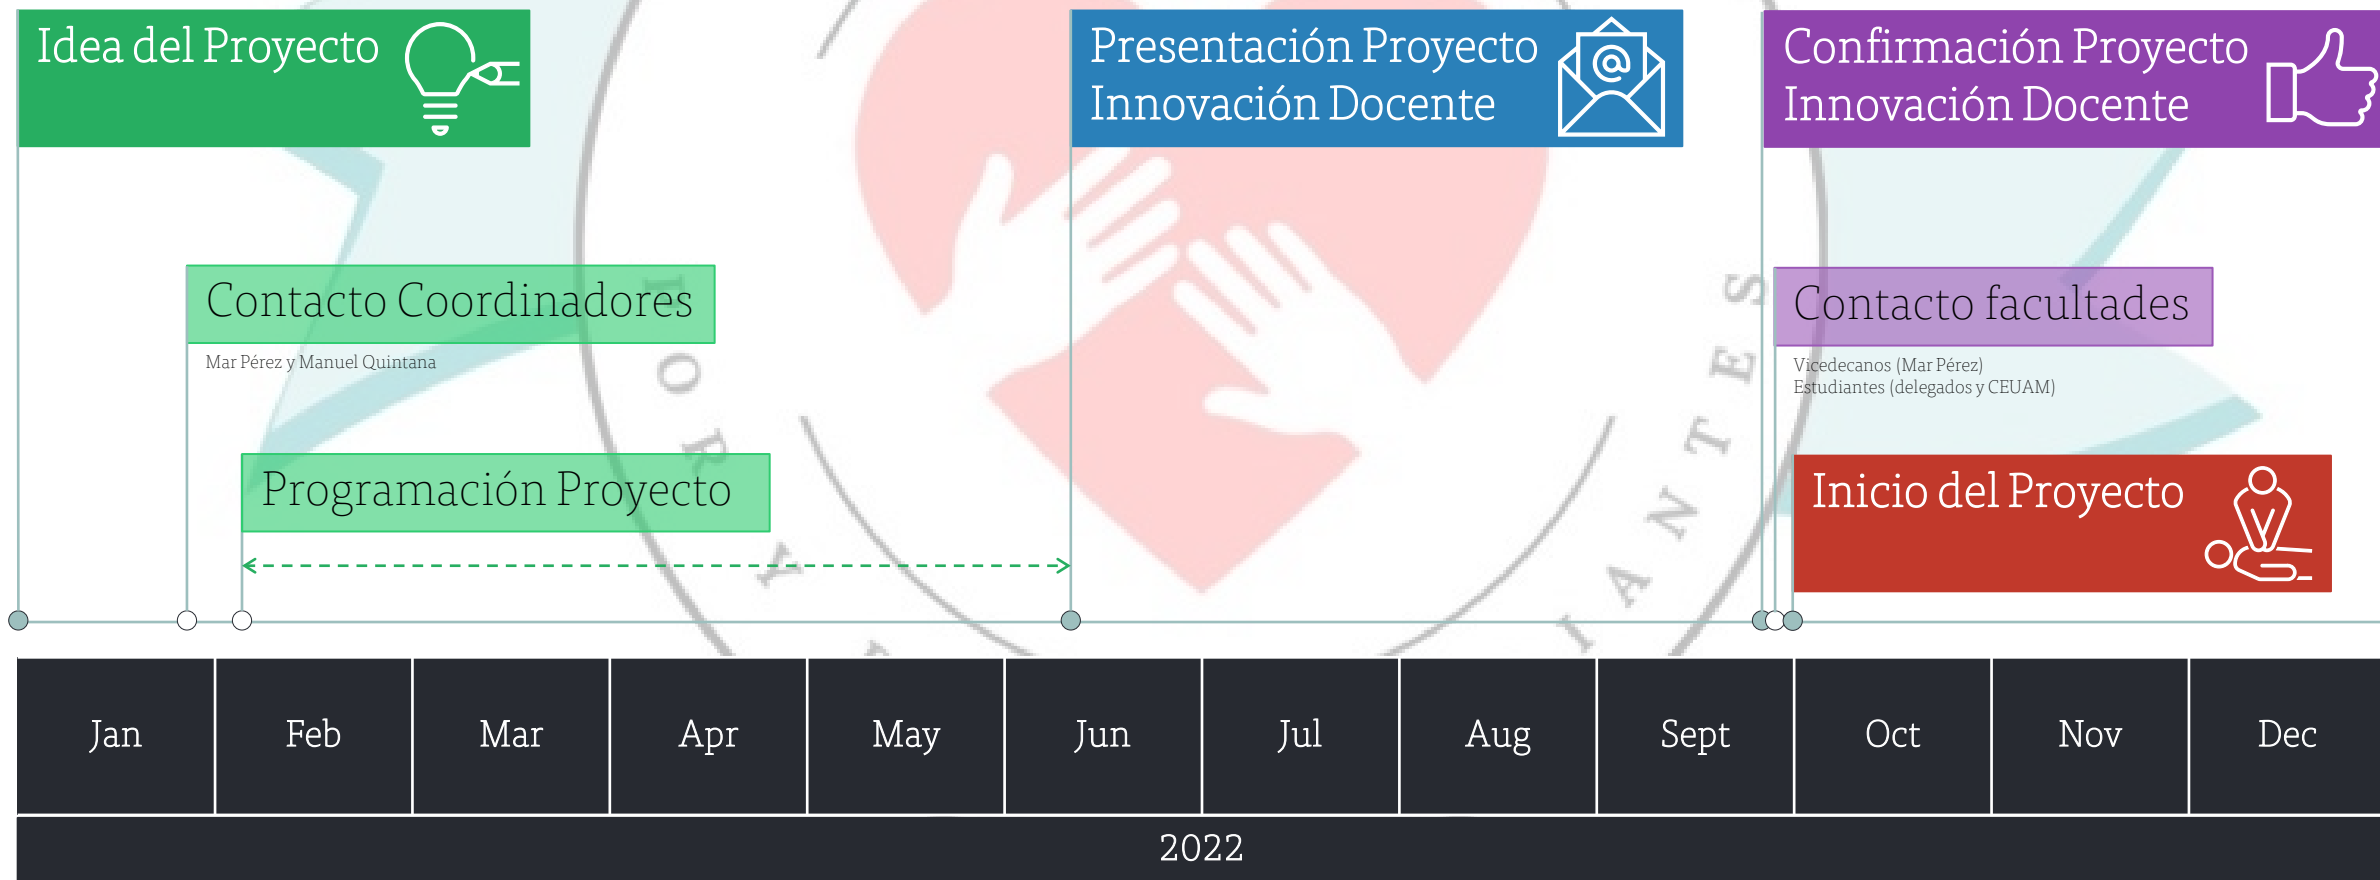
Idea del Proyecto

Presentación Proyecto Innovación Docente

Confirmación Proyecto Innovación Docente

Contacto Coordinadores

Mar Pérez y Manuel Quintana

Contacto facultades

Vicedecanos (Mar Pérez)
Estudiantes (delegados y CEUAM)

Programación Proyecto

Inicio del Proyecto

| Jan | Feb | Mar | Apr | May | Jun | Jul | Aug | Sept | Oct | Nov | Dec |
|---|---|---|---|---|---|---|---|---|---|---|---|

2022